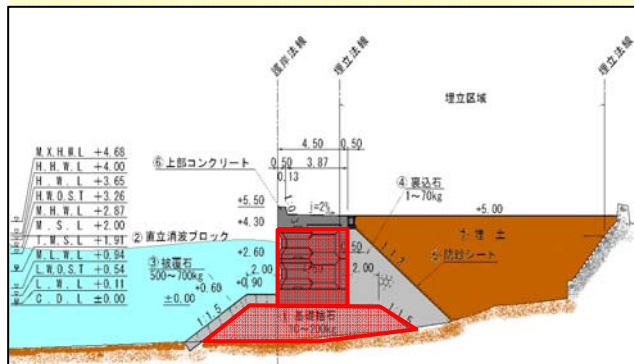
護岸法線
埋立法線
埋立法線
埋立区域

M.X.H.W.L +4.68
H.H.W.L +4.00
H.W.L +3.65
H.W.O.S.T +3.26
M.H.W.L +2.87
M.S.L +2.00
M.L.W.L +1.91
L.W.L +0.94
L.W.O.S.T +0.54
L.W.L +0.11
C.D.L ±0.00

⑥上部コンクリート
4.50
0.50
0.50
3.87
0.13
+5.50
+4.30
i=2%
④裏込石
1~70kg
+5.00
⑦埋土
⑤防砂シート
②直立消波ブロック
③被覆石
500~700kg
+2.60
+2.00
+0.90
+0.60
±0.00
2.00
1:1.2
1:1.5
1:1.5
①基礎捨石
10~200kg